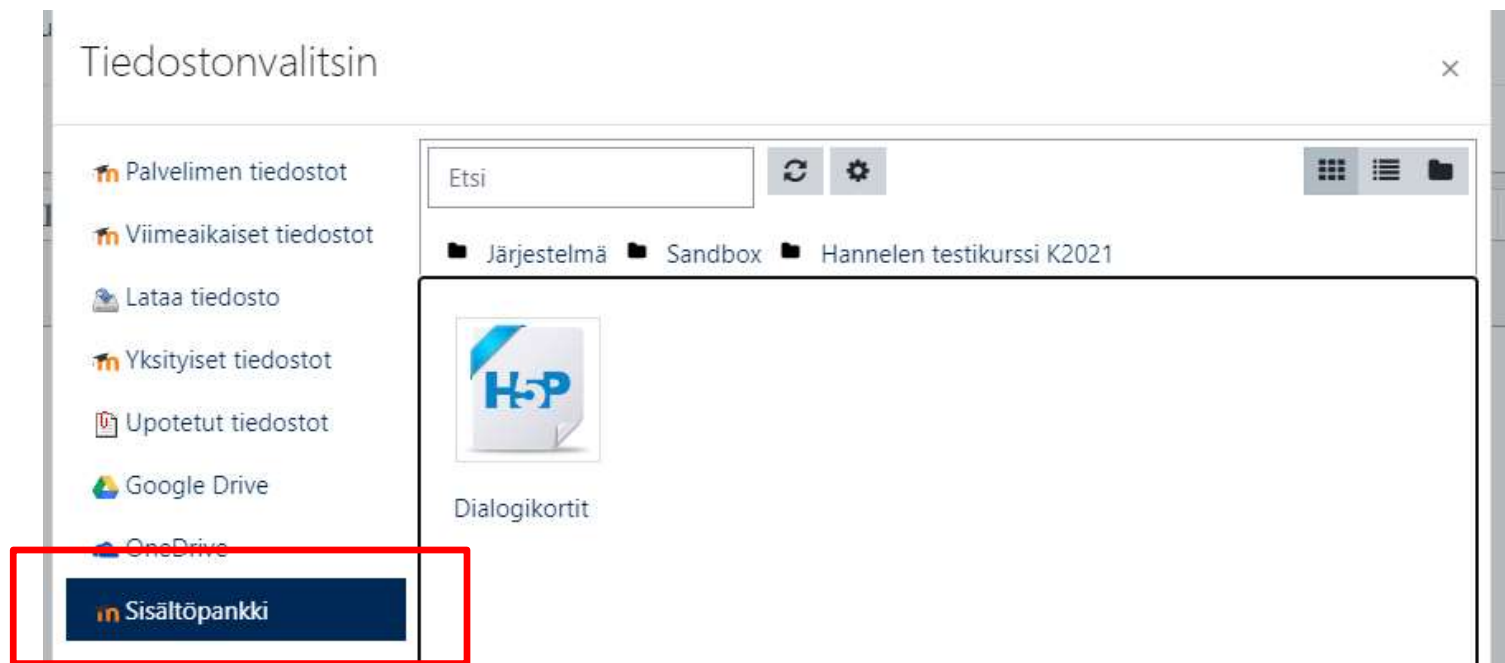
Tiedostonvalitsin

×

Palvelimen tiedostot

Viimeaikaiset tiedostot

Lataa tiedosto

Yksityiset tiedostot

Upotetut tiedostot

Google Drive

OneDrive

Sisältöpankki

Etsi

Järjestelmä Sandbox Hannelen testikurssi K2021

H5P

Dialogikortit